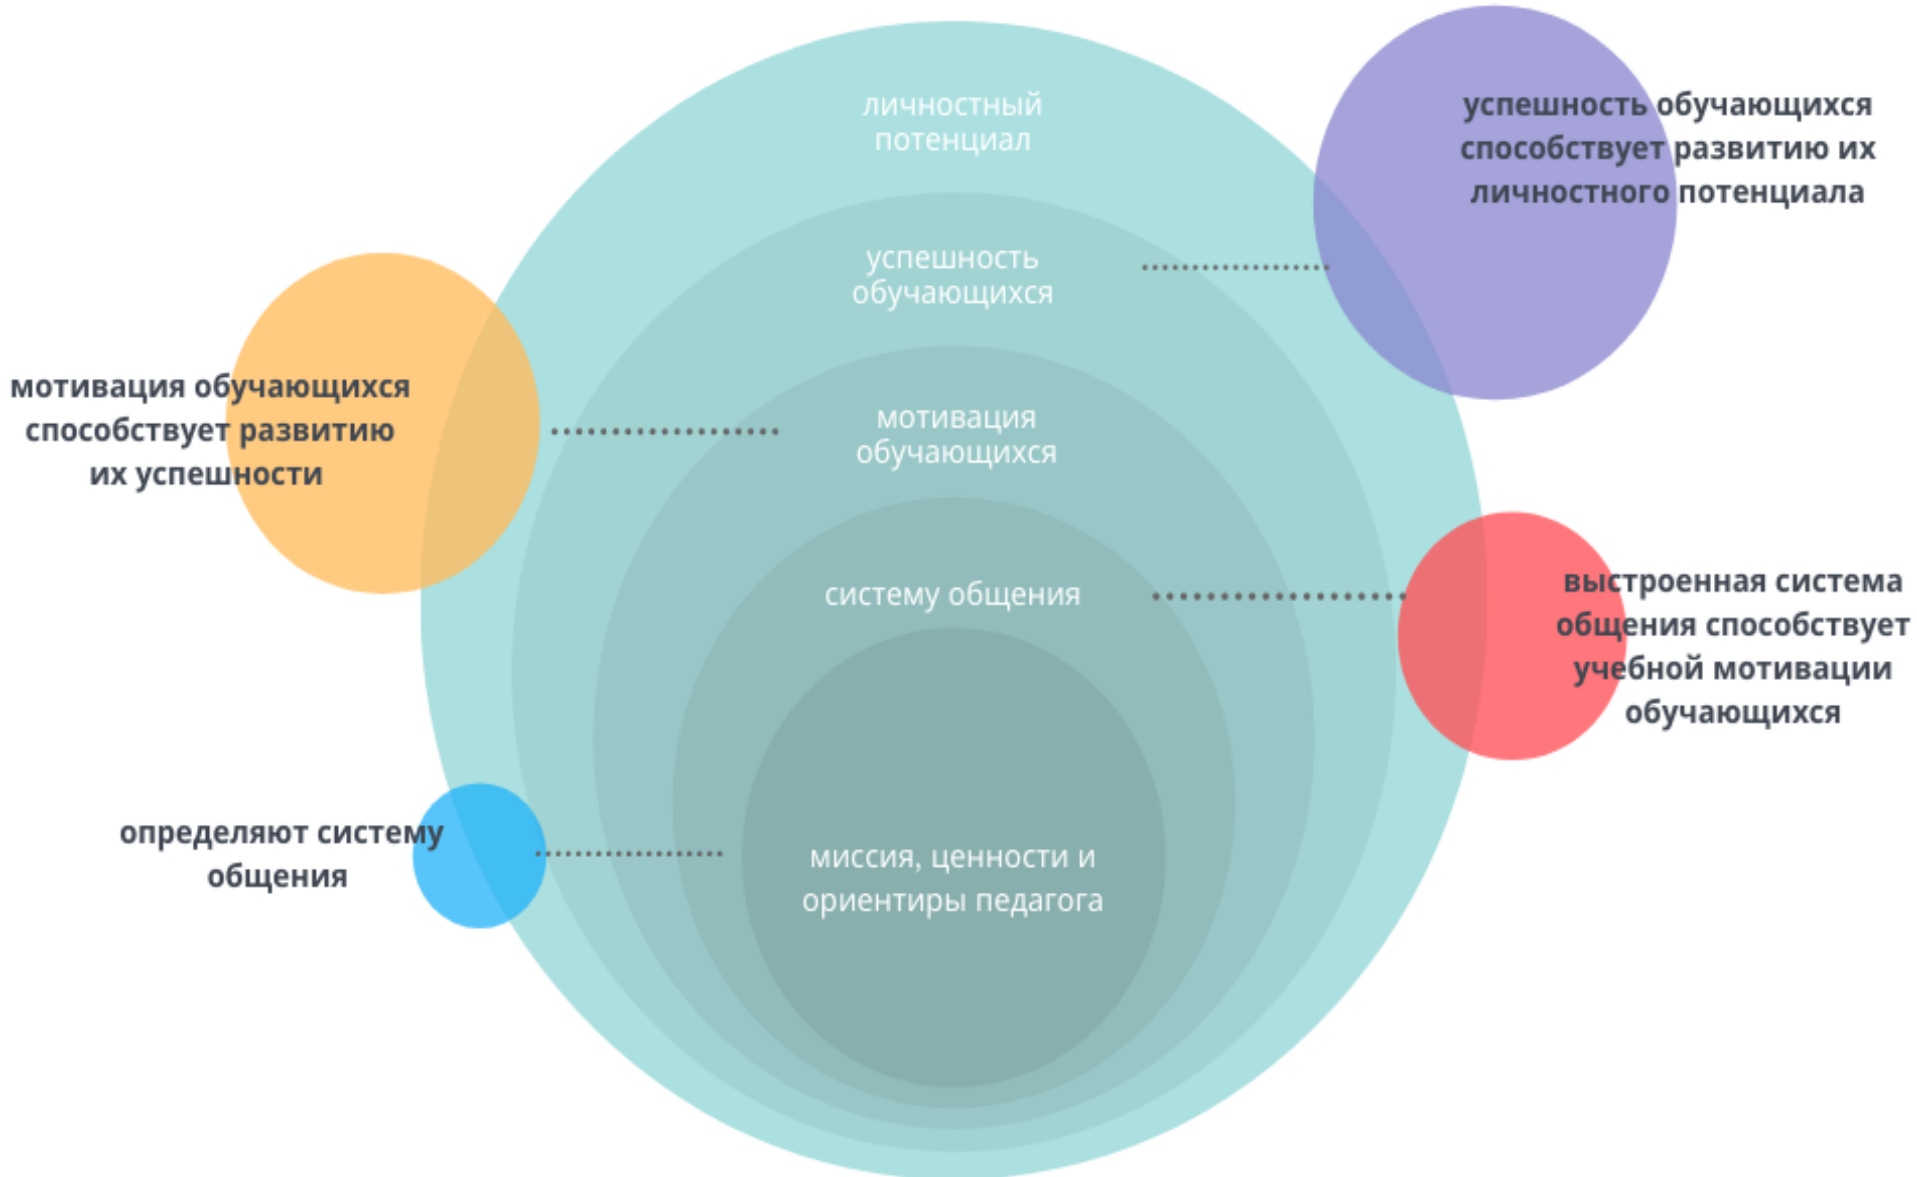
личностный потенциал

успешность обучающихся способствует развитию их личностного потенциала

успешность обучающихся

мотивация обучающихся способствует развитию их успешности

мотивация обучающихся

системy общения

выстроенная система общения способствует учебной мотивации обучающихся

определяют систему общения

миссия, ценности и ориентиры педагога